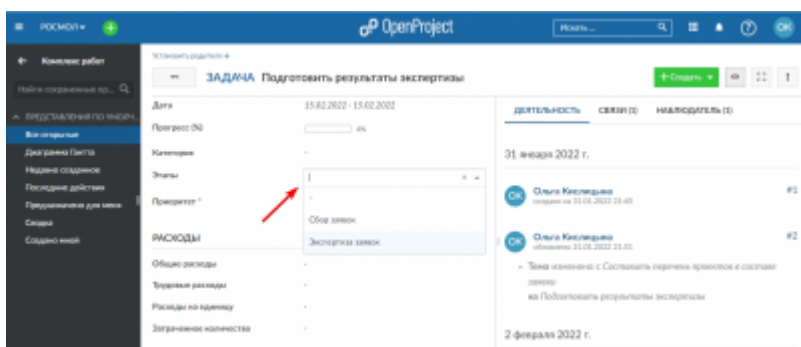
РОСМОЛ ▾
OpenProject
Искать...
OK

Комплекс работ
Найти сохраненные пр...
ПРЕДСТАВЛЕНИЯ ПО УМОЛЧ...
Все открытые
Диаграмма Гантта
Недавно созданные
Последние действия
Предназначено для меня
Сводка
Создано мной

Установить родителя
ЗАДАЧА Подготовить результаты экспертизы
+ Создать

Дата 15.02.2022 - 15.02.2022
Прогресс (%) 0%
Категория -
Этапы
Приоритет *
-
Сбор заявок
Экспертиза заявок

РАСХОДЫ
Общие расходы -
Трудовые расходы -
Расходы на единицу -
Затраченное количество -

ДЕЯТЕЛЬНОСТЬ СВЯЗИ (1) НАБЛЮДАТЕЛЬ (1)

31 января 2022 г.

Ольга Кислицына
создано на 31.01.2022 21:45
#1

Ольга Кислицына
обновлено 31.01.2022 21:51
#2
Тема изменено с Составить перечень проектов в составе заявки на Подготовить результаты экспертизы

2 февраля 2022 г.